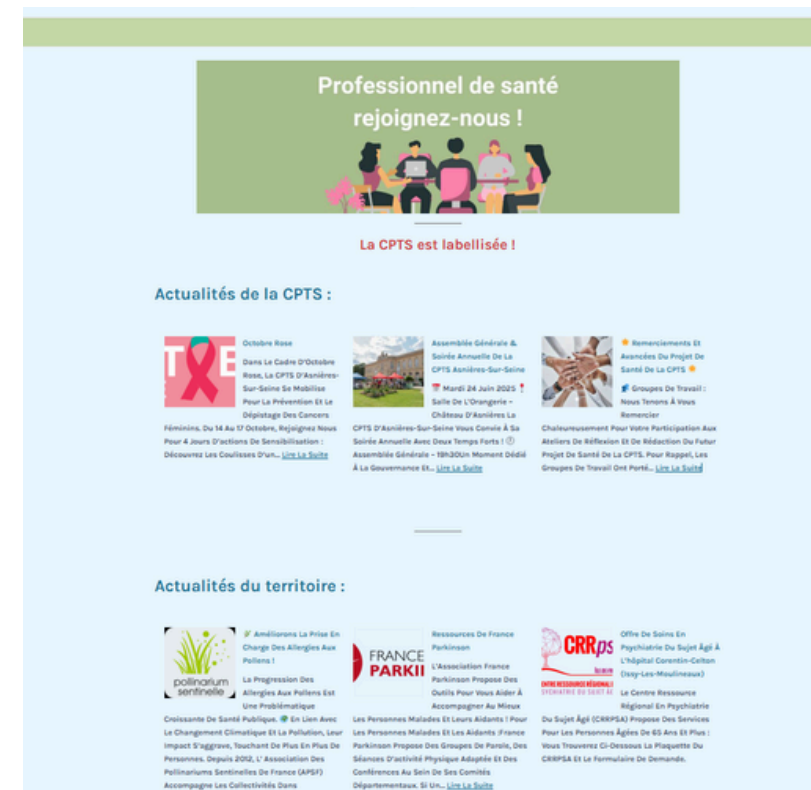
Professionnel de santé rejoignez-nous !

La CPTS est labellisée !

Actualités de la CPTS :

Octobre Rose

Dans Le Cadre D'Octobre Rose, La CPTS D'Asnières-Sur-Seine Se Mobilise Pour La Prévention Et Le Dépistage Des Cancers Féminins. Du 14 Au 17 Octobre, Rejoignez Nous Pour 4 Jours D'actions De Sensibilisation : Découvrez Les Coulisses D'un... Lire La Suite

Assemblée Générale & Soirée Annuelle De La CPTS Asnières-Sur-Seine

Mardi 24 Juin 2025 Salle De L'Orangerie – Château D'Asnières La CPTS D'Asnières-Sur-Seine Vous Convie À Sa Soirée Annuelle Avec Deux Temps Forts ! Assemblée Générale – 19h30Un Moment Dédié À La Gouvernance Et... Lire La Suite

Remerciements Et Avancées Du Projet De Santé De La CPTS

Groupes De Travail : Nous Tenons À Vous Remercier Chaleureusement Pour Votre Participation Aux Ateliers De Réflexion Et De Rédaction Du Futur Projet De Santé De La CPTS. Pour Rappel, Les Groupes De Travail Ont Porté... Lire La Suite

Actualités du territoire :

pollinarium sentinelle

Améliorons La Prise En Charge Des Allergies Aux Pollens !

La Progression Des Allergies Aux Pollens Est Une Problématique Croissante De Santé Publique. En Lien Avec Le Changement Climatique Et La Pollution, Leur Impact S'aggrave, Touchant De Plus En Plus De Personnes. Depuis 2012, L' Association Des Pollinariums Sentinelles De France (APSF) Accompagne Les Collectivités Dans

FRANCE PARKII

Ressources De France Parkinson

L'Association France Parkinson Propose Des Outils Pour Vous Aider À Accompagner Au Mieux Les Personnes Malades Et Leurs Aidants ! Pour Les Personnes Malades Et Les Aidants :France Parkinson Propose Des Groupes De Parole, Des Séances D'activité Physique Adaptée Et Des Conférences Au Sein De Ses Comités Départementaux. Si Un... Lire La Suite

CRRps
CENTRE RESSOURCE RÉGIONAL EN PSYCHIATRIE DU SUJET ÂGÉ

Offre De Soins En Psychiatrie Du Sujet Âgé À L'hôpital Corentin-Celton (Issy-Les-Moulineaux)

Le Centre Ressource Régional En Psychiatrie Du Sujet Âgé (CRRPSA) Propose Des Services Pour Les Personnes Âgées De 65 Ans Et Plus : Vous Trouverez Ci-Dessous La Plaquette Du CRRPSA Et Le Formulaire De Demande.